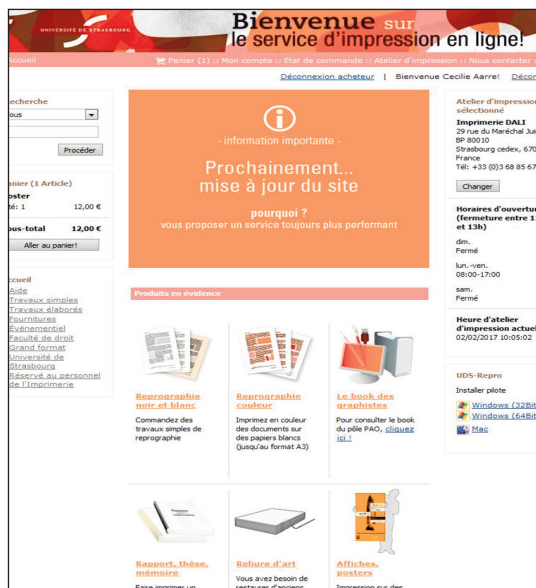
UNIVERSITÉ DE STRASBOURG

Bienvenue sur le service d'impression en ligne!

Accueil

Panier (1) :: Mon compte :: Etat de commande :: Atelier d'impression :: Nous contacter

Déconnexion acheteur | Bienvenue Cecilie Aarre! Décon

echerche

ous

Procéder

anier (1 Article)

oster

té: 1 12,00 €

ous-total 12,00 €

Aller au panier!

ccueil

Aide

Travaux simples

Travaux élaborés

Fournitures

Événementiel

Faculté de droit

Grand format

Université de Strasbourg

Réservé au personnel de l'Imprimerie

- information importante -

Prochainement...
mise à jour du site

pourquoi ?
vous proposer un service toujours plus performant

Produits en évidence

Reprographie noir et blanc

Commandez des travaux simples de reprographie

Reprographie couleur

Imprimez en couleur des documents sur des papiers blancs (jusqu'au format A3)

Le book des graphistes

Pour consulter le book du pôle PAO, cliquez ici !

Rapport, these, mémoire

Faire imprimer un

Reliure d'art

Vous avez besoin de restaurer d'anciens

Affiches, posters

Impression sur des

Atelier d'impression sélectionné

Imprimerie DALI

29 rue du Maréchal Jui

BP 80010

Strasbourg cedex, 670

France

Tél: +33 (0)3 68 85 67

Changer

Horaires d'ouvertur (fermeture entre 1 et 13h)

dim.

Fermé

lun.-ven.

08:00-17:00

sam.

Fermé

Heure d'atelier d'impression actuel

02/02/2017 10:05:02

UDS-Repro

Installer pilote

Windows (32Bit

Windows (64Bit

Mac